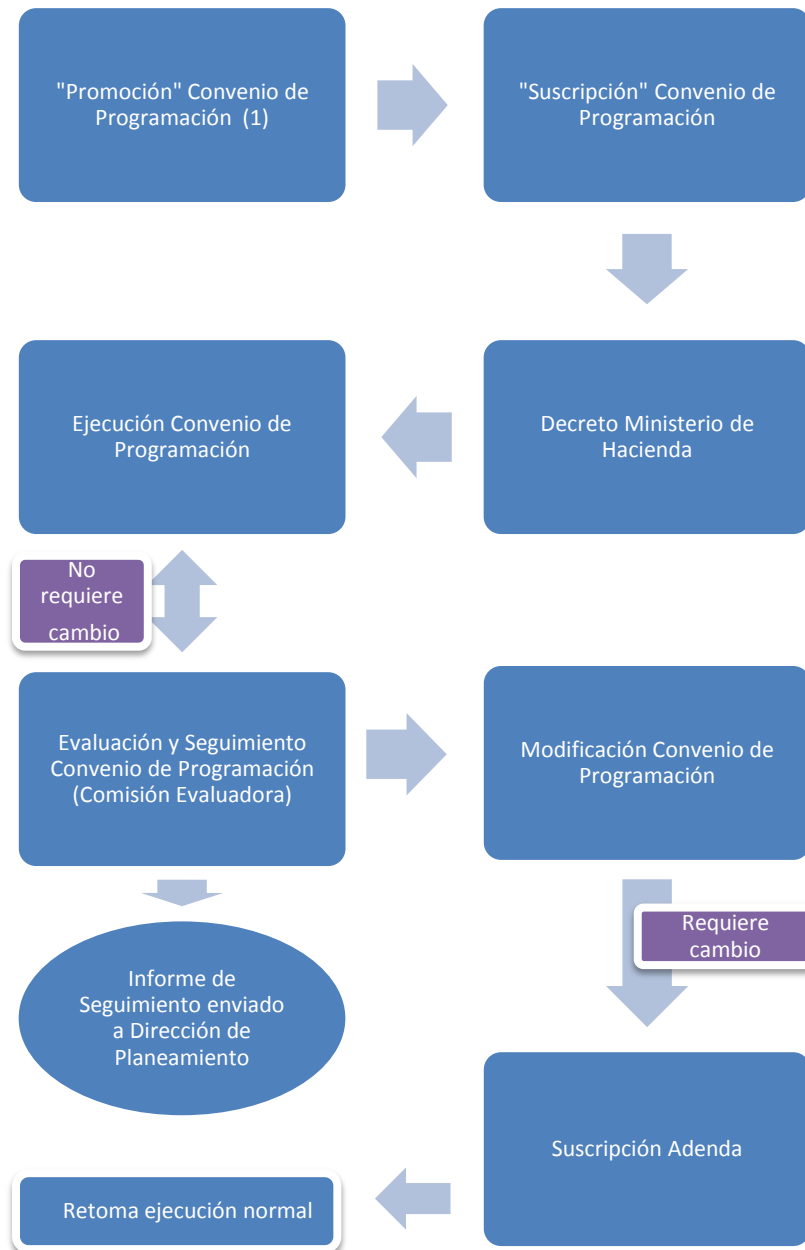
"Promoción" Convenio de Programación (1)

"Suscripción" Convenio de Programación

Decreto Ministerio de Hacienda

Ejecución Convenio de Programación

No requiere cambio

Evaluación y Seguimiento Convenio de Programación (Comisión Evaluadora)

Modificación Convenio de Programación

Informe de Seguimiento enviado a Dirección de Planeamiento

Requiere cambio

Suscripción Adenda

Retoma ejecución normal